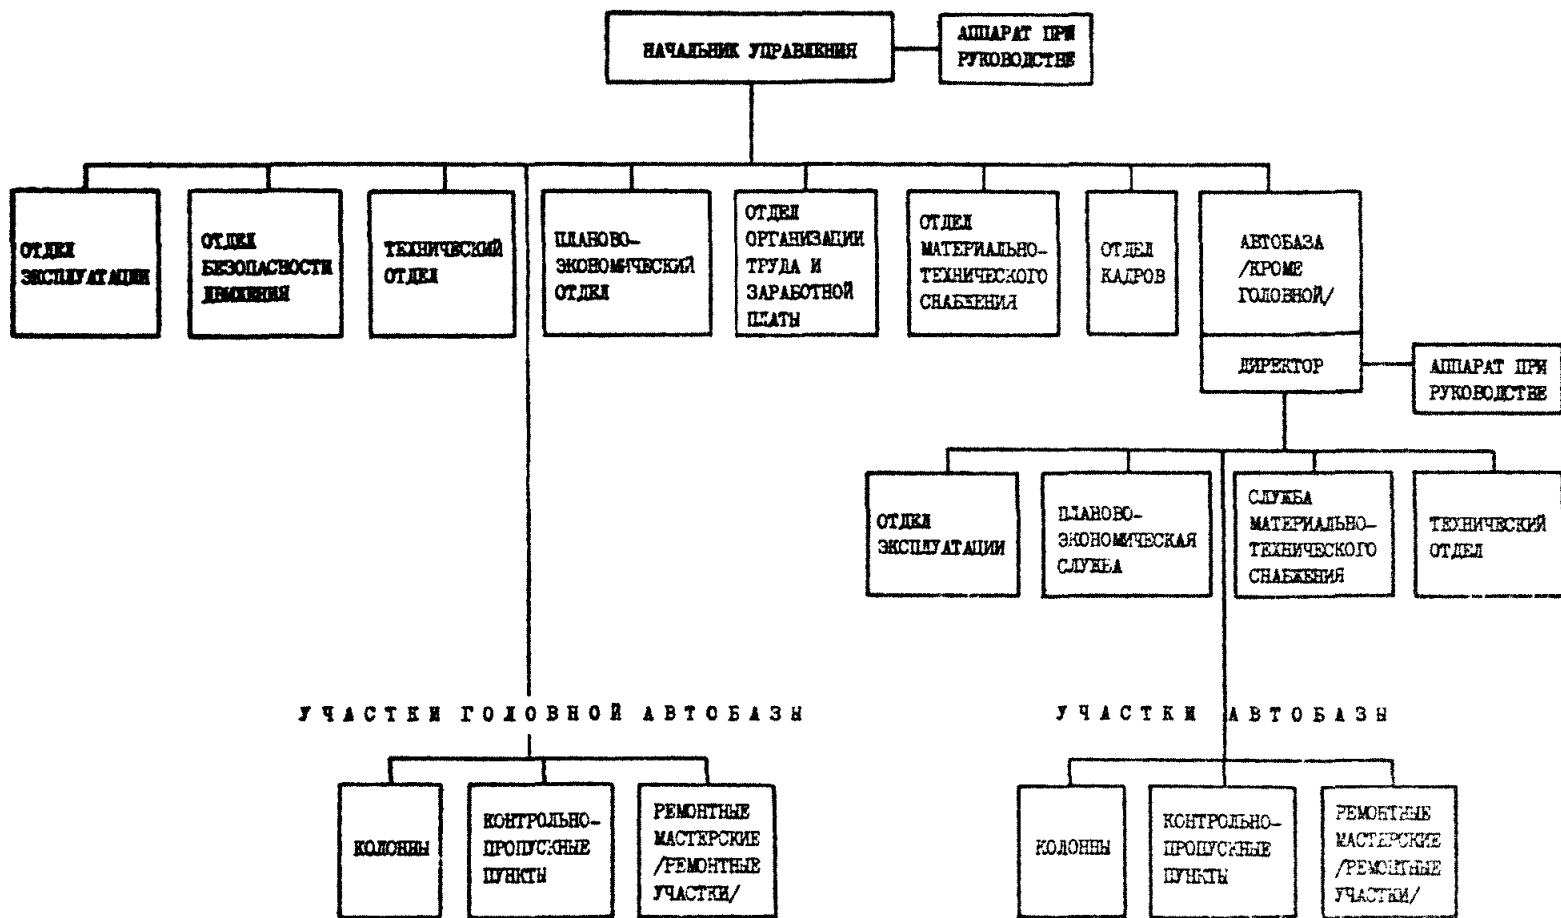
НАЧАЛЬНИК УПРАВЛЕНИЯ

АППАРАТ ПРИ РУКОВОДСТВЕ

ОТДЕЛ ЭКСПЛУАТАЦИИ

ОТДЕЛ БЕЗОПАСНОСТИ ДВИЖЕНИЯ

ТЕХНИЧЕСКИЙ ОТДЕЛ

ПЛАНОВО-ЭКОНОМИЧЕСКИЙ ОТДЕЛ

ОТДЕЛ ОРГАНИЗАЦИИ ТРУДА И ЗАРАБОТНОЙ ПЛАТЫ

ОТДЕЛ МАТЕРИАЛЬНО-ТЕХНИЧЕСКОГО СНАБЖЕНИЯ

ОТДЕЛ КАДРОВ

АВТОБАЗА /КРОМЕ ГОЛОВНОЙ/

ДИРЕКТОР

АППАРАТ ПРИ РУКОВОДСТВЕ

ОТДЕЛ ЭКСПЛУАТАЦИИ

ПЛАНОВО-ЭКОНОМИЧЕСКАЯ СЛУЖБА

СЛУЖБА МАТЕРИАЛЬНО-ТЕХНИЧЕСКОГО СНАБЖЕНИЯ

ТЕХНИЧЕСКИЙ ОТДЕЛ

УЧАСТКИ ГОЛОВНОЙ АВТОБАЗЫ

УЧАСТКИ АВТОБАЗЫ

КОЛОННЫ

КОНТРОЛЬНО-ПРОПУСКНЫЕ ПУНКТЫ

РЕМОНТНЫЕ МАСТЕРСКИЕ /РЕМОНТНЫЕ УЧАСТКИ/

КОЛОННЫ

КОНТРОЛЬНО-ПРОПУСКНЫЕ ПУНКТЫ

РЕМОНТНЫЕ МАСТЕРСКИЕ /РЕМОНТНЫЕ УЧАСТКИ/